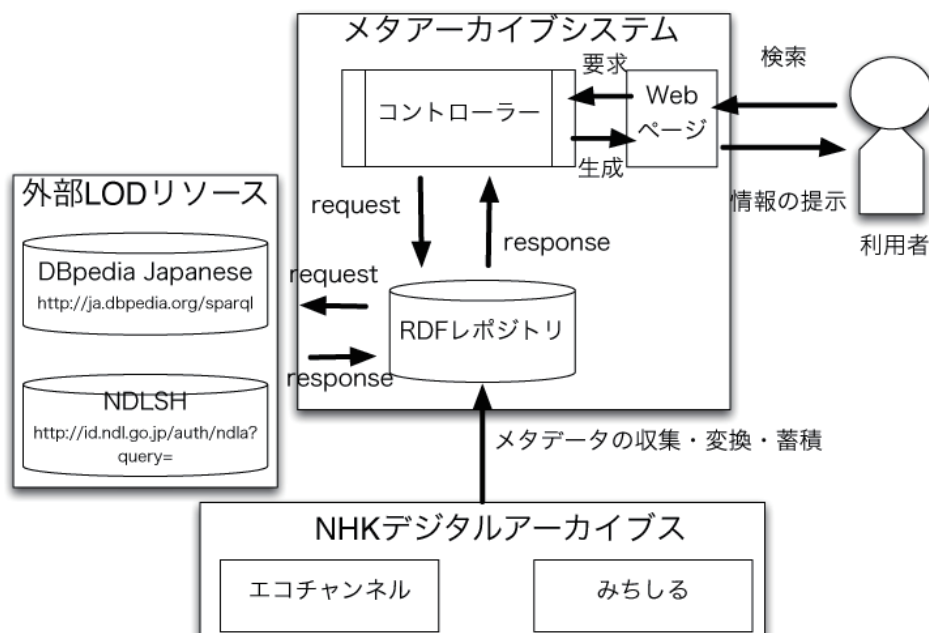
メタアーカイブシステム

要求

コントローラー

Web ページ

生成

検索

情報の提示

利用者

外部LODリソース

DBpedia Japanese
http://ja.dbpedia.org/sparql

NDLSH
http://id.ndl.go.jp/auth/ndla?query=

request

response

request

response

RDFレポジトリ

メタデータの収集・変換・蓄積

NHKデジタルアーカイブス

エコチャンネル

みちしる